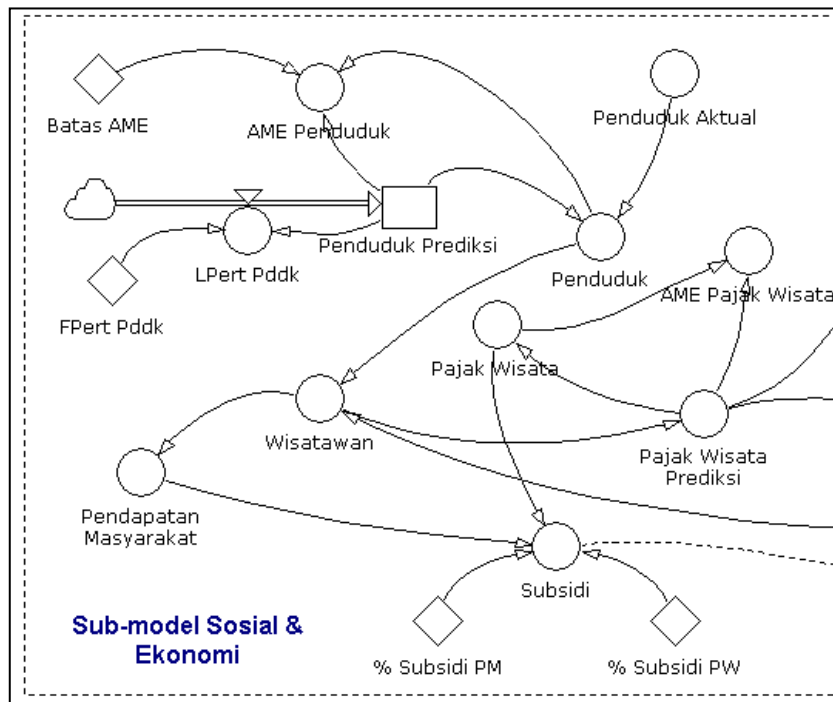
Batas AME

AME Penduduk

Penduduk Aktual

Penduduk Prediksi

LPert Pddk

FPert Pddk

Penduduk

AME Pajak Wisata

Pajak Wisata

Wisatawan

Pajak Wisata Prediksi

Pendapatan Masyarakat

Subsidi

Sub-model Sosial & Ekonomi

% Subsidi PM

% Subsidi PW